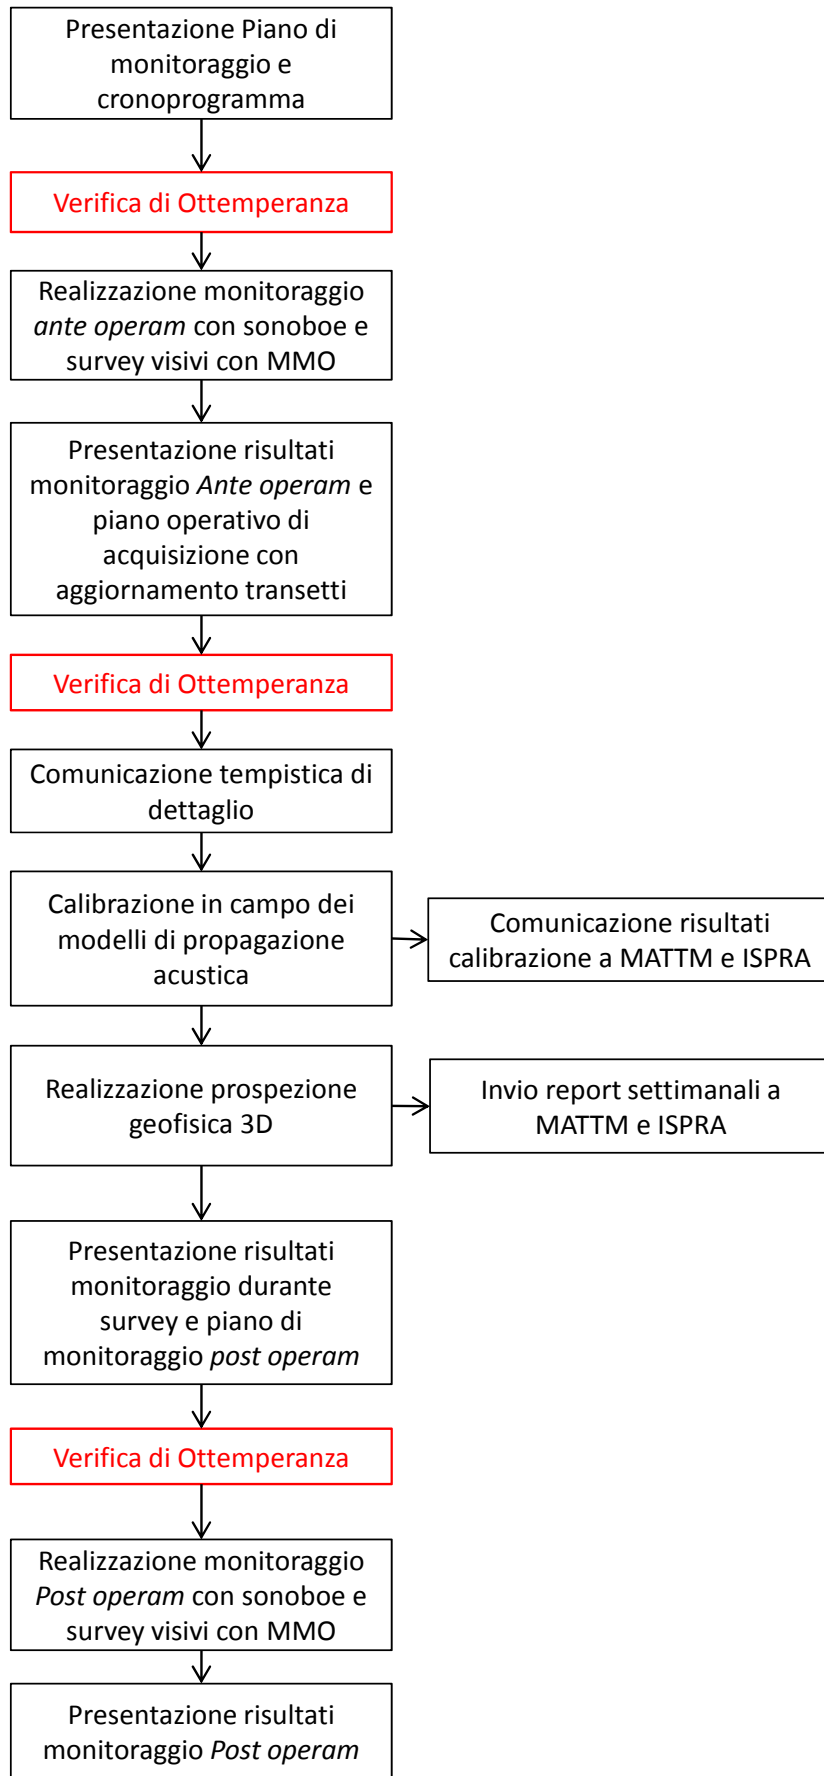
Presentazione Piano di monitoraggio e cronoprogramma

Verifica di Ottemperanza

Realizzazione monitoraggio ante operam con sonoboe e survey visivi con MMO

Presentazione risultati monitoraggio Ante operam e piano operativo di acquisizione con aggiornamento transetti

Verifica di Ottemperanza

Comunicazione tempistica di dettaglio

Calibrazione in campo dei modelli di propagazione acustica

Comunicazione risultati calibrazione a MATTM e ISPRA

Realizzazione prospezione geofisica 3D

Invio report settimanali a MATTM e ISPRA

Presentazione risultati monitoraggio durante survey e piano di monitoraggio post operam

Verifica di Ottemperanza

Realizzazione monitoraggio Post operam con sonoboe e survey visivi con MMO

Presentazione risultati monitoraggio Post operam